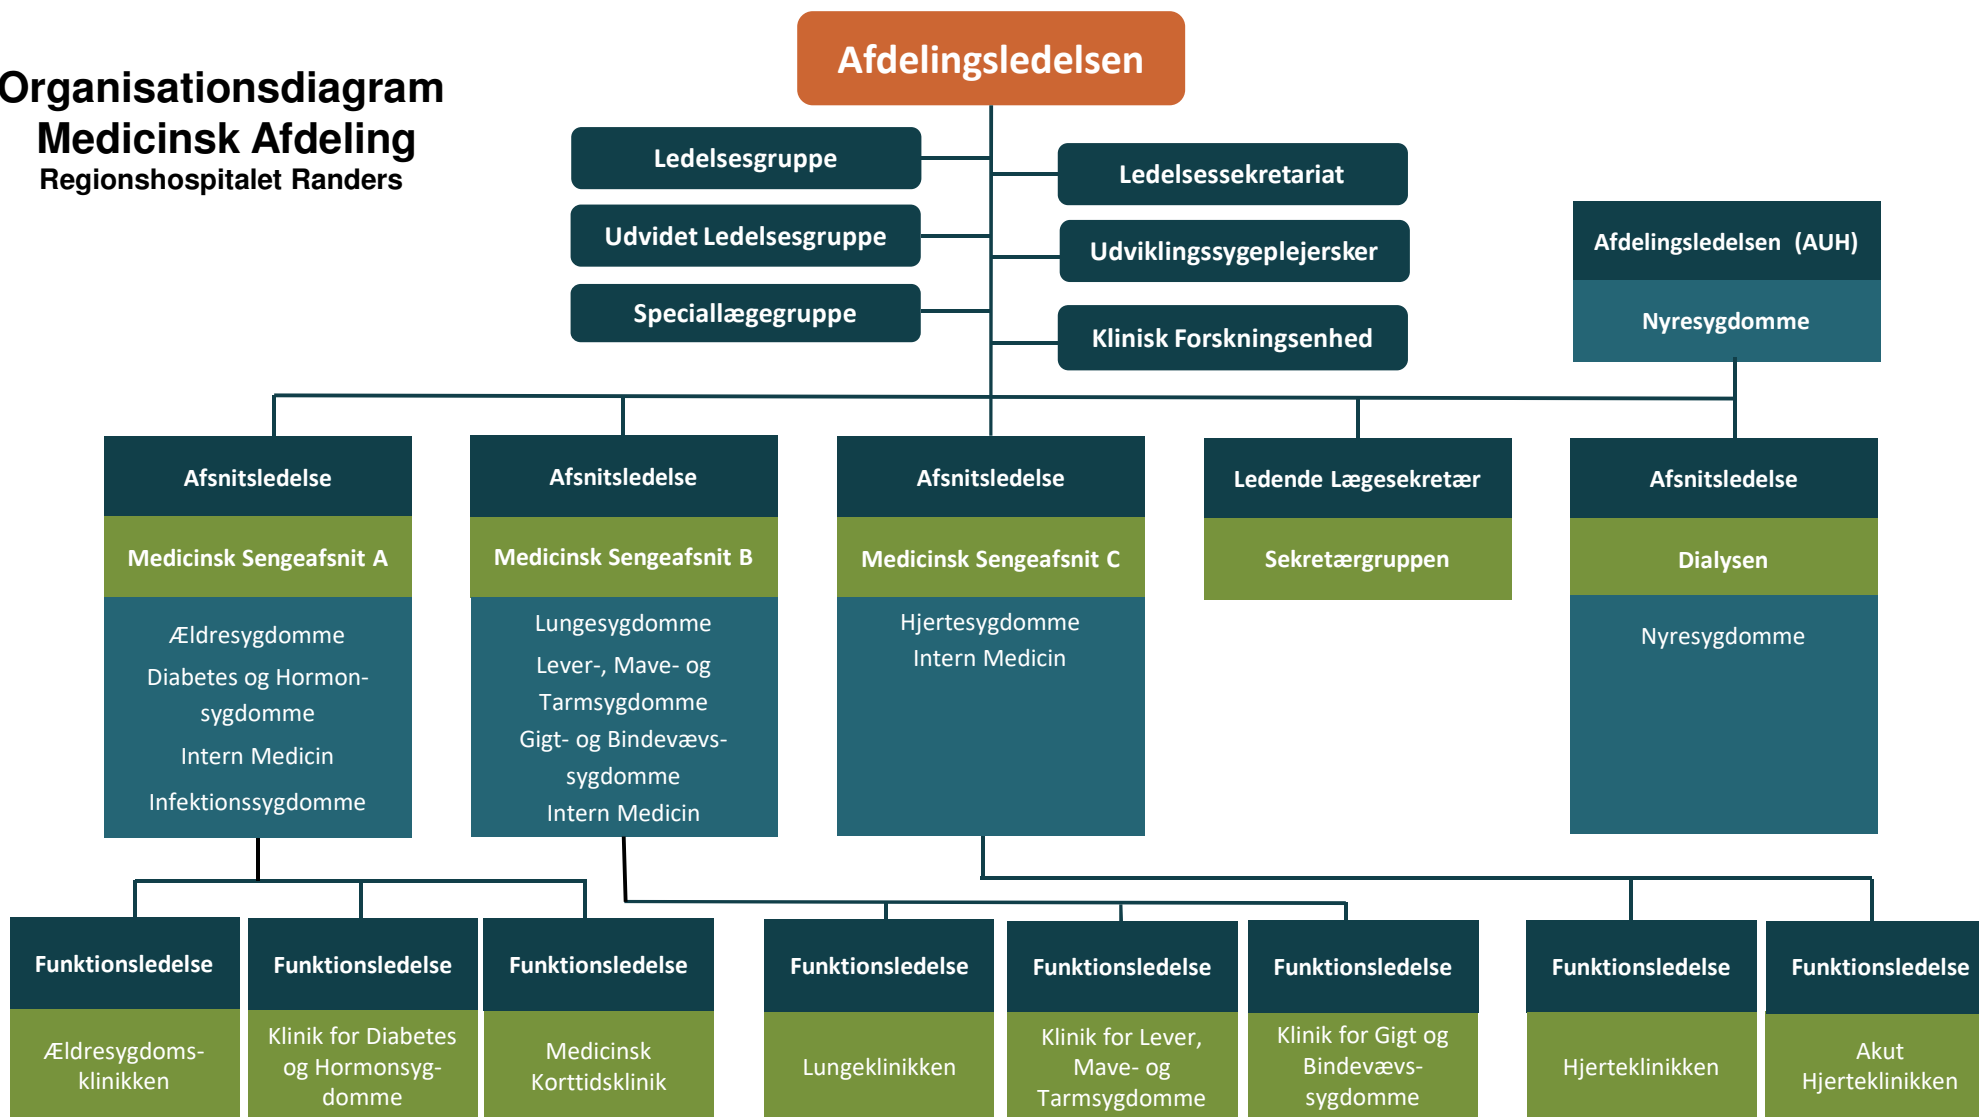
Organisationsdiagram
Medicinsk Afdeling
Regionshospitalet Randers

Afdelingsledelsen

Ledelsesgruppe

Udvidet Ledelsesgruppe

Speciallægegruppe

Ledelsessekretariat

Udviklingssygeplejersker

Klinisk Forskningsenhed

Afdelingsledelsen (AUH)
Nyresygdomme

Afsnitsledelse
Medicinsk Sengeafsnit A
Ældresygdomme
Diabetes og Hormonsygdomme
Intern Medicin
Infektionssygdomme

Afsnitsledelse
Medicinsk Sengeafsnit B
Lungesygdomme
Lever-, Mave- og Tarmsygdomme
Gigt- og Bindevævssygdomme
Intern Medicin

Afsnitsledelse
Medicinsk Sengeafsnit C
Hjertesygdomme
Intern Medicin

Ledende Lægesekretær
Sekretærgruppen

Afsnitsledelse
Dialysen
Nyresygdomme

Funktionsledelse
Ældresygdomsklinikken

Funktionsledelse
Klinik for Diabetes og Hormonsygdomme

Funktionsledelse
Medicinsk Korttidsklinik

Funktionsledelse
Lungeklinikken

Funktionsledelse
Klinik for Lever, Mave- og Tarmsygdomme

Funktionsledelse
Klinik for Gigt og Bindevævssygdomme

Funktionsledelse
Hjerteklinikken

Funktionsledelse
Akut Hjerteklinikken